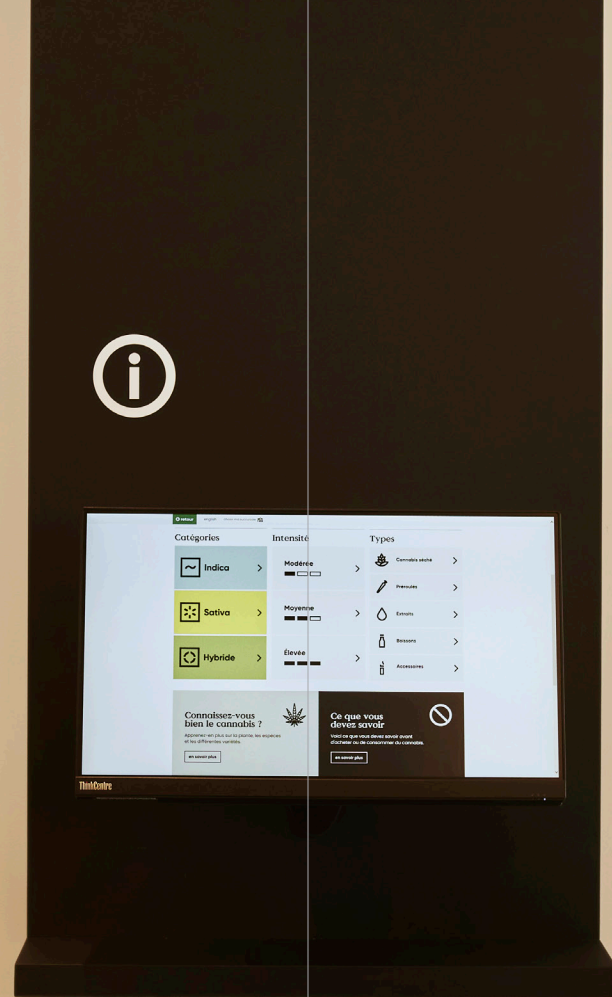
retour English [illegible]

Catégories
Indica
Sativa
Hybride

Intensité
Modérée
Moyenne
Élevée

Types
Cannabis séché
Préroulés
Extraits
Boissons
Accessoires

Connaissez-vous bien le cannabis ?
Apprenez-en plus sur la plante, les espèces et les différentes variétés.
en savoir plus

Ce que vous devez savoir
Voici ce que vous devez savoir avant d'acheter ou de consommer du cannabis.
en savoir plus

ThinkCentre